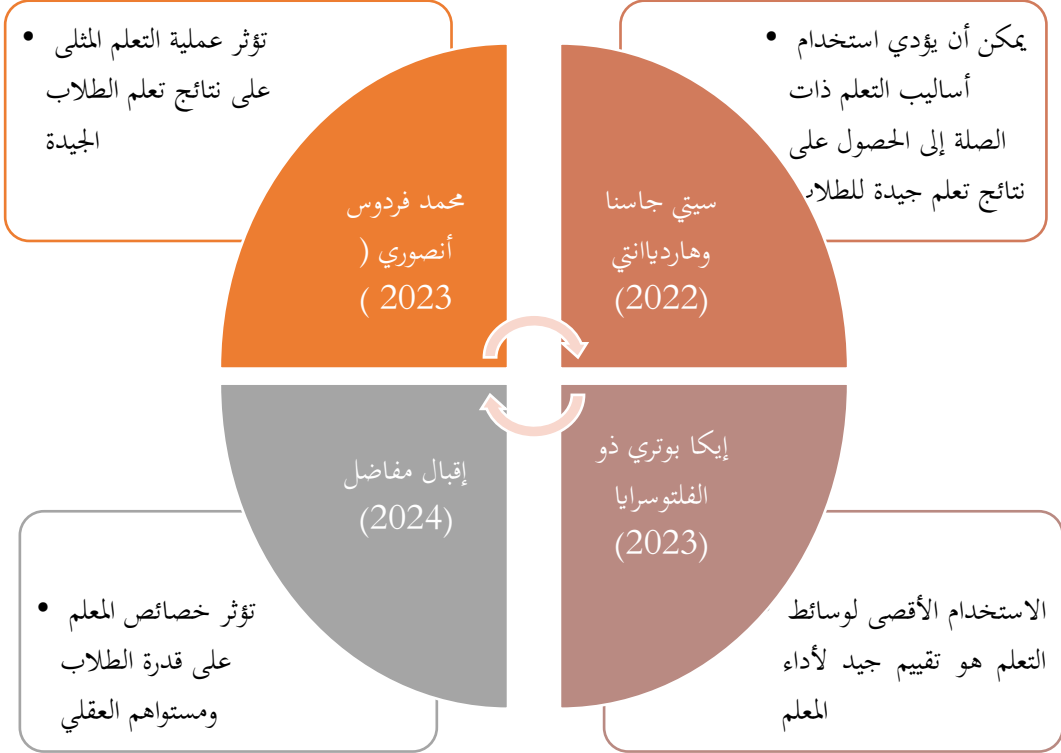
• تؤثر عملية التعلم المثلى على نتائج تعلم الطلاب الجيدة

• يمكن أن يؤدي استخدام أساليب التعلم ذات الصلة إلى الحصول على نتائج تعلم جيدة للطلا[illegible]

محمد فردوس أنصوري ( 2023 )

سيتي جاسنا وهارديانتي (2022)

إقبال مفاضل (2024)

إيكا بوتري ذو الفلتوسرايا (2023)

• تؤثر خصائص المعلم على قدرة الطلاب ومستواهم العقلي

الاستخدام الأقصى لوسائط التعلم هو تقييم جيد لأداء المعلم